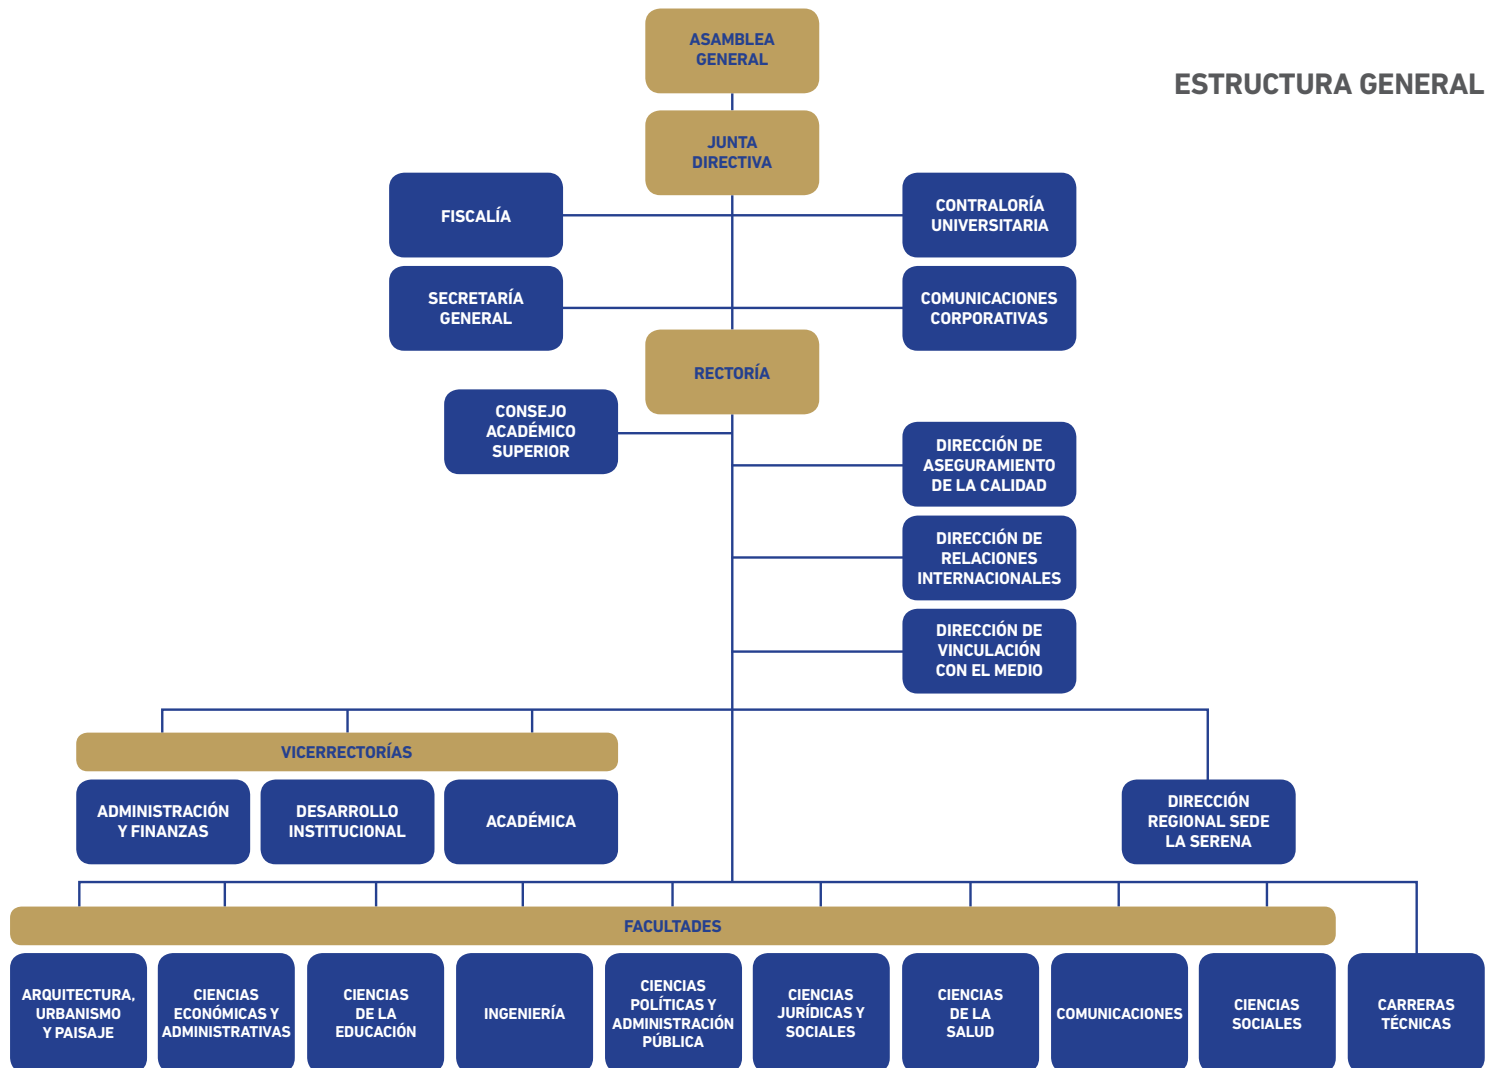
ESTRUCTURA GENERAL

ASAMBLEA GENERAL

JUNTA DIRECTIVA

FISCALÍA

CONTRALORÍA UNIVERSITARIA

SECRETARÍA GENERAL

COMUNICACIONES CORPORATIVAS

RECTORÍA

CONSEJO ACADÉMICO SUPERIOR

DIRECCIÓN DE ASEGURAMIENTO DE LA CALIDAD

DIRECCIÓN DE RELACIONES INTERNACIONALES

DIRECCIÓN DE VINCULACIÓN CON EL MEDIO

VICERRECTORÍAS

ADMINISTRACIÓN Y FINANZAS

DESARROLLO INSTITUCIONAL

ACADÉMICA

DIRECCIÓN REGIONAL SEDE LA SERENA

FACULTADES

ARQUITECTURA, URBANISMO Y PAISAJE

CIENCIAS ECONÓMICAS Y ADMINISTRATIVAS

CIENCIAS DE LA EDUCACIÓN

INGENIERÍA

CIENCIAS POLÍTICAS Y ADMINISTRACIÓN PÚBLICA

CIENCIAS JURÍDICAS Y SOCIALES

CIENCIAS DE LA SALUD

COMUNICACIONES

CIENCIAS SOCIALES

CARRERAS TÉCNICAS